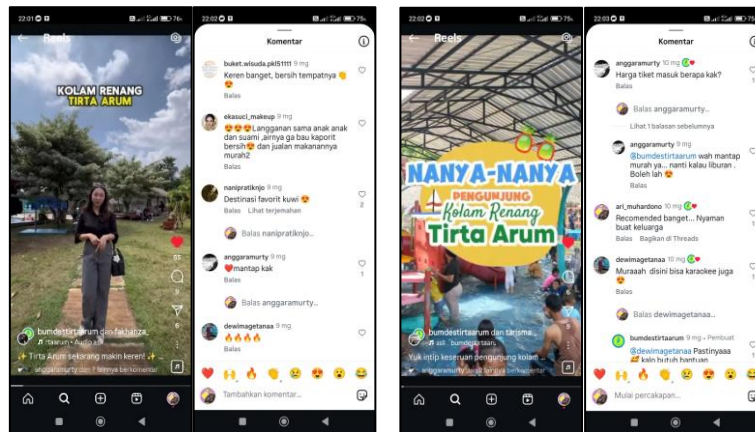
22:01 76

Reels

KOLAM RENANG TIRTA ARUM

bumdestirtaarum dan farhanza

tirtaarum · Audio asli

✨ Tirta Arum sekarang makin keren! ✨

anggaramurty dan 1 lainnya berkomentar

22:02 75

Komentar

buket.wisuda.pkl51111 9 mg
Keren banget, bersih tempatnya 👏😍
Balas

ekasuci_makeup 9 mg
😍😍😍Langganan sama anak anak dan suami ,airnya ga bau kaporit bersih😍 dan jualan makanannya murah2
Balas

naniipratiknjo 9 mg
Destinasi favorit kuwi 😍
Balas Lihat terjemahan

Balas naniipratiknjo...

anggaramurty 9 mg
❤️mantap kak
Balas

Balas anggaramurty...

dewimagetanaa 9 mg
🔥🔥🔥🔥
Balas

Tambahkan komentar...

22:02 75

Reels

NANYA-NANYA PENGUNJUNG Kolam Renang Tirta Arum

bumdestirtaarum dan tarisma

asli · bumdestirtaarum

Yuk intip keseruan pengunjung kolam ...

anggaramurty dan 2 lainnya berkomentar

22:03 75

Komentar

anggaramurty 10 mg
Harga tiket masuk berapa kak?
Balas

Balas anggaramurty...

Lihat 1 balasan sebelumnya

anggaramurty 9 mg
@bumdestirtaarum wah mantap murah ya... nanti kalau liburan . Boleh lah 😍
Balas

ari_muhardono 10 mg
Recomended banget... Nyaman buat keluarga
Balas Bagikan di Threads

dewimagetanaa 10 mg
Muraaah disini bisa karaokee juga 😍
Balas

Balas dewimagetanaa...

bumdestirtaarum 9 mg · Pembuat
@dewimagetanaa Pastinyaaa kalo butuh hiburan

Mulai percakapan...